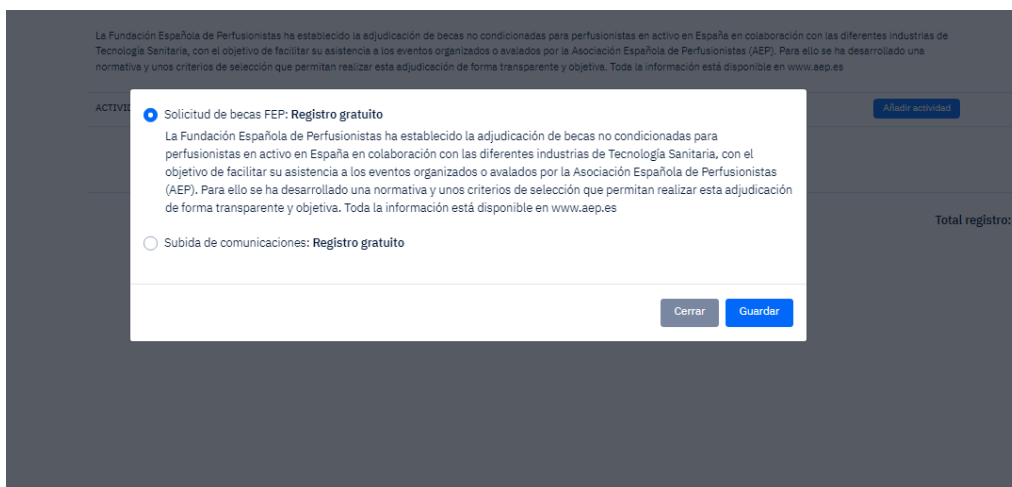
La Fundación Española de Perfusionistas ha establecido la adjudicación de becas no condicionadas para perfusionistas en activo en España en colaboración con las diferentes industrias de Tecnología Sanitaria, con el objetivo de facilitar su asistencia a los eventos organizados o avalados por la Asociación Española de Perfusionistas (AEP). Para ello se ha desarrollado una normativa y unos criterios de selección que permitan realizar esta adjudicación de forma transparente y objetiva. Toda la información está disponible en www.aep.es

ACTIVID

Añadir actividad

Total registro:

Solicitud de becas FEP: Registro gratuito

La Fundación Española de Perfusionistas ha establecido la adjudicación de becas no condicionadas para perfusionistas en activo en España en colaboración con las diferentes industrias de Tecnología Sanitaria, con el objetivo de facilitar su asistencia a los eventos organizados o avalados por la Asociación Española de Perfusionistas (AEP). Para ello se ha desarrollado una normativa y unos criterios de selección que permitan realizar esta adjudicación de forma transparente y objetiva. Toda la información está disponible en www.aep.es

Subida de comunicaciones: Registro gratuito

Cerrar

Guardar